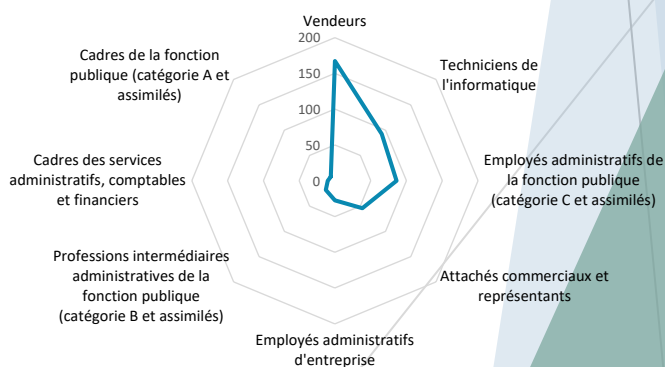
Vendeurs

200

150

100

50

0

Techniciens de l'informatique

Employés administratifs de la fonction publique (catégorie C et assimilés)

Attachés commerciaux et représentants

Employés administratifs d'entreprise

Professions intermédiaires administratives de la fonction publique (catégorie B et assimilés)

Cadres des services administratifs, comptables et financiers

Cadres de la fonction publique (catégorie A et assimilés)